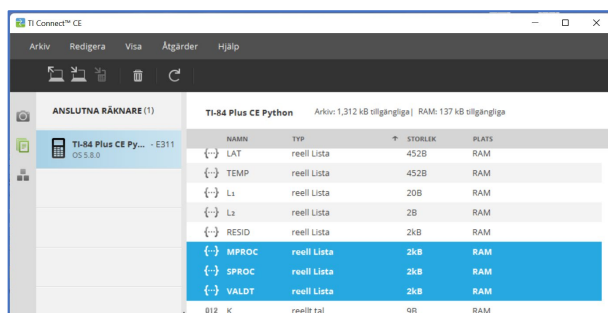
TI Connect™ CE

Arkiv Redigera Visa Åtgärder Hjälp

ANSLUTNA RÄKNARE (1)

TI-84 Plus CE Py... - E311
OS 5.8.0

TI-84 Plus CE Python Arkiv: 1,312 kB tillgängliga | RAM: 137 kB tillgängliga

| | NAMN | TYP | STORLEK | PLATS |
|---|---|---|---|---|
| {...} | LAT | reell Lista | 452B | RAM |
| {...} | TEMP | reell Lista | 452B | RAM |
| {...} | L₁ | reell Lista | 20B | RAM |
| {...} | L₂ | reell Lista | 2B | RAM |
| {...} | RESID | reell Lista | 2kB | RAM |
| {...} | MPROC | reell Lista | 2kB | RAM |
| {...} | SPROC | reell Lista | 2kB | RAM |
| {...} | VALDT | reell Lista | 2kB | RAM |
| 012 | K | reellt tal | 9B | RAM |